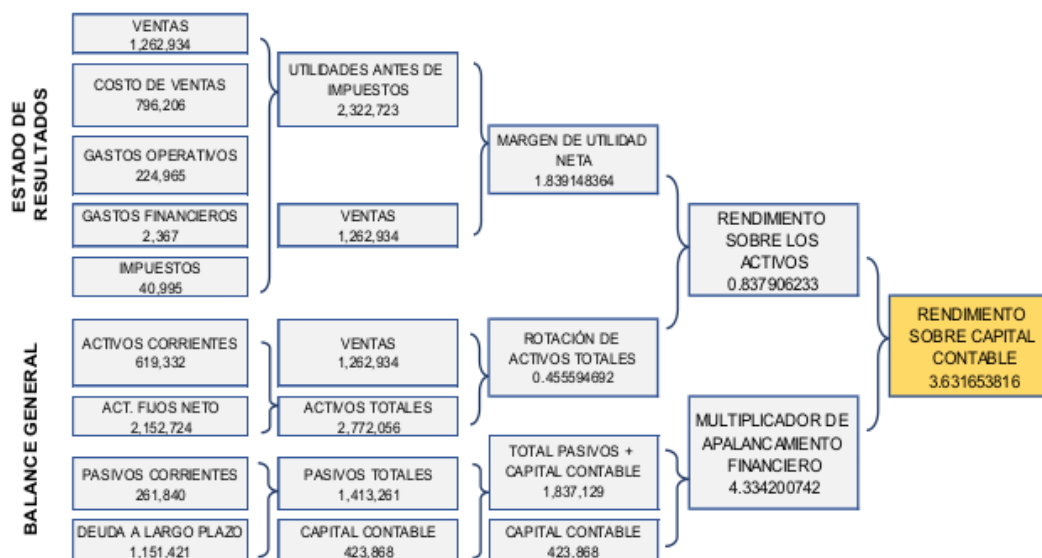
ESTADO DE RESULTADOS

VENTAS
1,262,934

COSTO DE VENTAS
796,206

GASTOS OPERATIVOS
224,965

GASTOS FINANCIEROS
2,367

IMPUESTOS
40,995

UTILIDADES ANTES DE IMPUESTOS
2,322,723

VENTAS
1,262,934

MARGEN DE UTILIDAD NETA
1.839148364

RENDIMIENTO SOBRE LOS ACTIVOS
0.837906233

RENDIMIENTO SOBRE CAPITAL CONTABLE
3.631653816

BALANCE GENERAL

ACTIVOS CORRIENTES
619,332

ACT. FIJOS NETO
2,152,724

VENTAS
1,262,934

ACTIVOS TOTALES
2,772,056

ROTACIÓN DE ACTIVOS TOTALES
0.455594692

MULTIPLICADOR DE APALANCAMIENTO FINANCIERO
4.334200742

PASIVOS CORRIENTES
261,840

DEUDA A LARGO PLAZO
1,151,421

PASIVOS TOTALES
1,413,261

CAPITAL CONTABLE
423,868

TOTAL PASIVOS + CAPITAL CONTABLE
1,837,129

CAPITAL CONTABLE
423,868